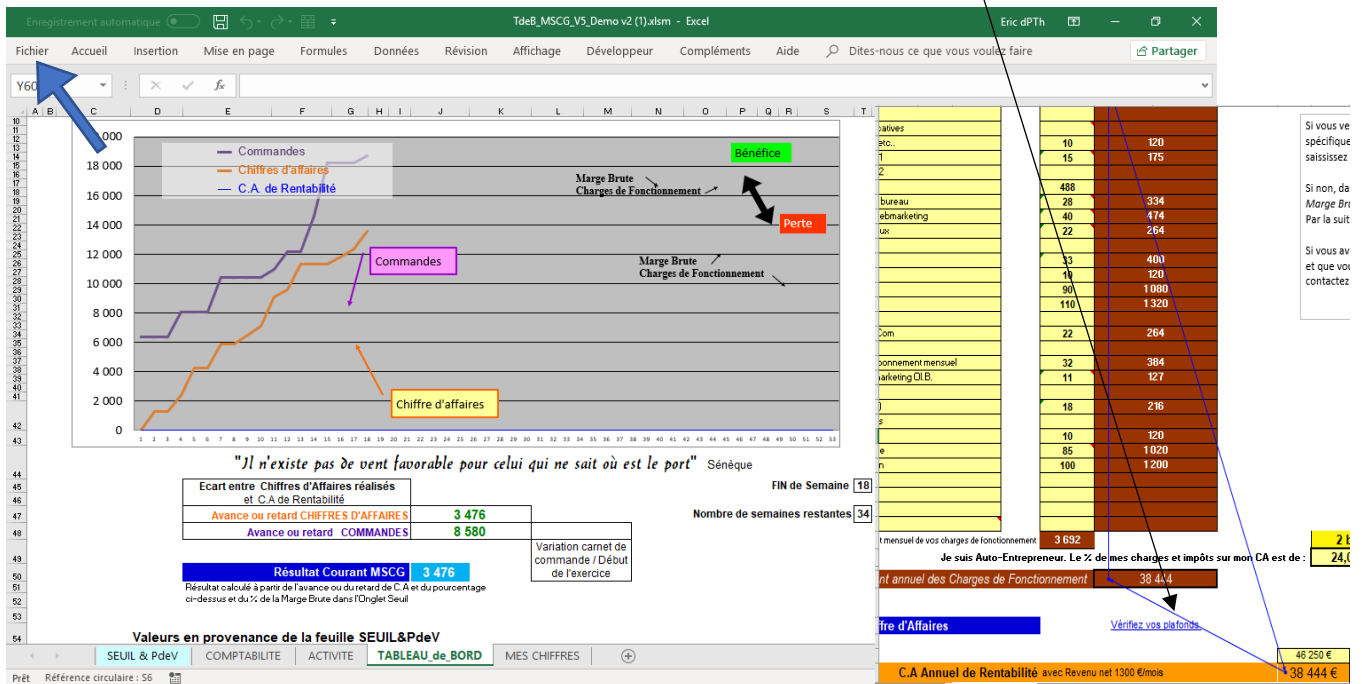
Enregistrement automatique TdeB_MSCG_V5_Demo v2 (1).xlsm - Excel Eric dPTh

Fichier Accueil Insertion Mise en page Formules Données Révision Affichage Développeur Compléments Aide Dites-nous ce que vous voulez faire Partager

Y60

Commandes
Chiffres d'affaires
C.A. de Rentabilité

Bénéfice
Marge Brute
Charges de Fonctionnement
Perte
Marge Brute
Charges de Fonctionnement
Commandes
Chiffre d'affaires

20 000
18 000
16 000
14 000
12 000
10 000
8 000
6 000
4 000
2 000
0

1 2 3 4 5 6 7 8 9 10 11 12 13 14 15 16 17 18 19 20 21 22 23 24 25 26 27 28 29 30 31 32 33 34 35 36 37 38 39 40 41 42 43 44 45 46 47 48 49 50 51 52 53

"Il n'existe pas de vent favorable pour celui qui ne sait où est le port" Sénèque

Ecart entre Chiffres d'Affaires réalisés et C.A de Rentabilité
Avance ou retard CHIFFRES D'AFFAIRES 3 476
Avance ou retard COMMANDES 8 580
Variation carnet de commande / Début de l'exercice

FIN de Semaine 18
Nombre de semaines restantes 34

Résultat Courant MSCG 3 476
Résultat calculé à partir de l'avance ou du retard de C.A et du pourcentage ci-dessus et du % de la Marge Brute dans l'Onglet Seuil

Valeurs en provenance de la feuille SEUIL&PdeV

| | | |
|---|---|---|
| atives | | |
| etc.. | 10 | 120 |
| 1 | 15 | 175 |
| 2 | | |
| | 488 | |
| bureau | 28 | 334 |
| ebmarketing | 40 | 474 |
| ux | 22 | 264 |
| | 33 | 400 |
| | 10 | 120 |
| | 90 | 1080 |
| | 110 | 1320 |
| Com | 22 | 264 |
| onnement mensuel | 32 | 384 |
| arketing OI.B. | 11 | 127 |
| ) | 18 | 216 |
| s | | |
| | 10 | 120 |
| e | 85 | 1020 |
| n | 100 | 1200 |

t mensuel de vos charges de fonctionnement 3 692
Je suis Auto-Entrepreneur. Le % de mes charges et impôts sur mon CA est de : 24,0
nt annuel des Charges de Fonctionnement 38 444
ffre d'Affaires
Vérifiez vos plafonds
46 250 €
C.A Annuel de Rentabilité avec Revenu net 1300 €/mois 38 444 €
2 b

Si vous ve
spécifique
saississez
Si non, da
Marge Bru
Par la suit
Si vous av
et que vou
contactez

SEUIL & PdeV COMPTABILITE ACTIVITE TABLEAU_de_BORD MES CHIFFRES

Prêt Référence circulaire : S6